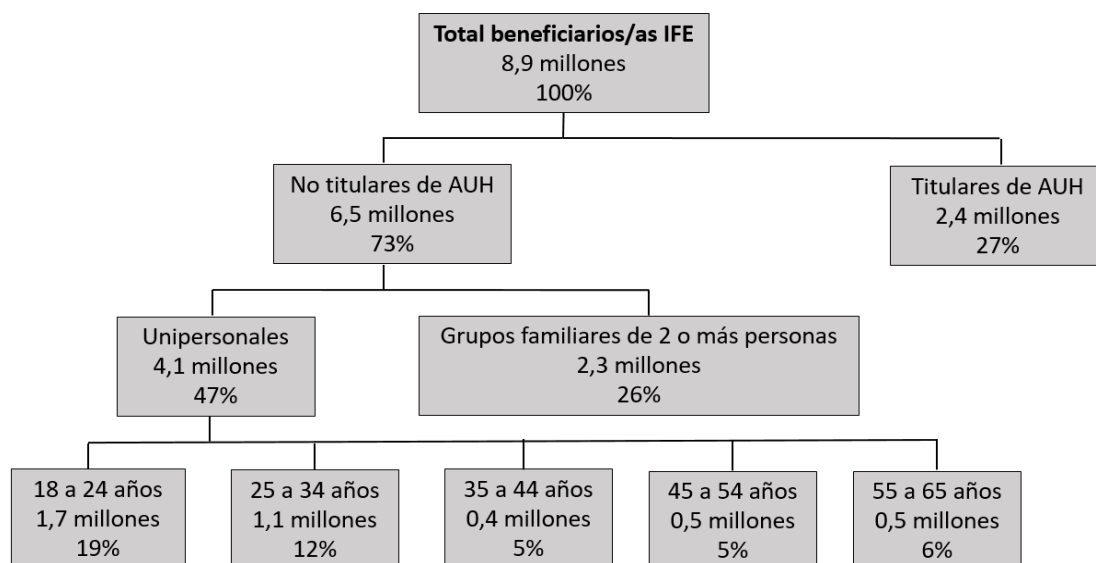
**Total beneficiarios/as IFE**
8,9 millones
100%

No titulares de AUH
6,5 millones
73%

Titulares de AUH
2,4 millones
27%

Unipersonales
4,1 millones
47%

Grupos familiares de 2 o más personas
2,3 millones
26%

18 a 24 años
1,7 millones
19%

25 a 34 años
1,1 millones
12%

35 a 44 años
0,4 millones
5%

45 a 54 años
0,5 millones
5%

55 a 65 años
0,5 millones
6%